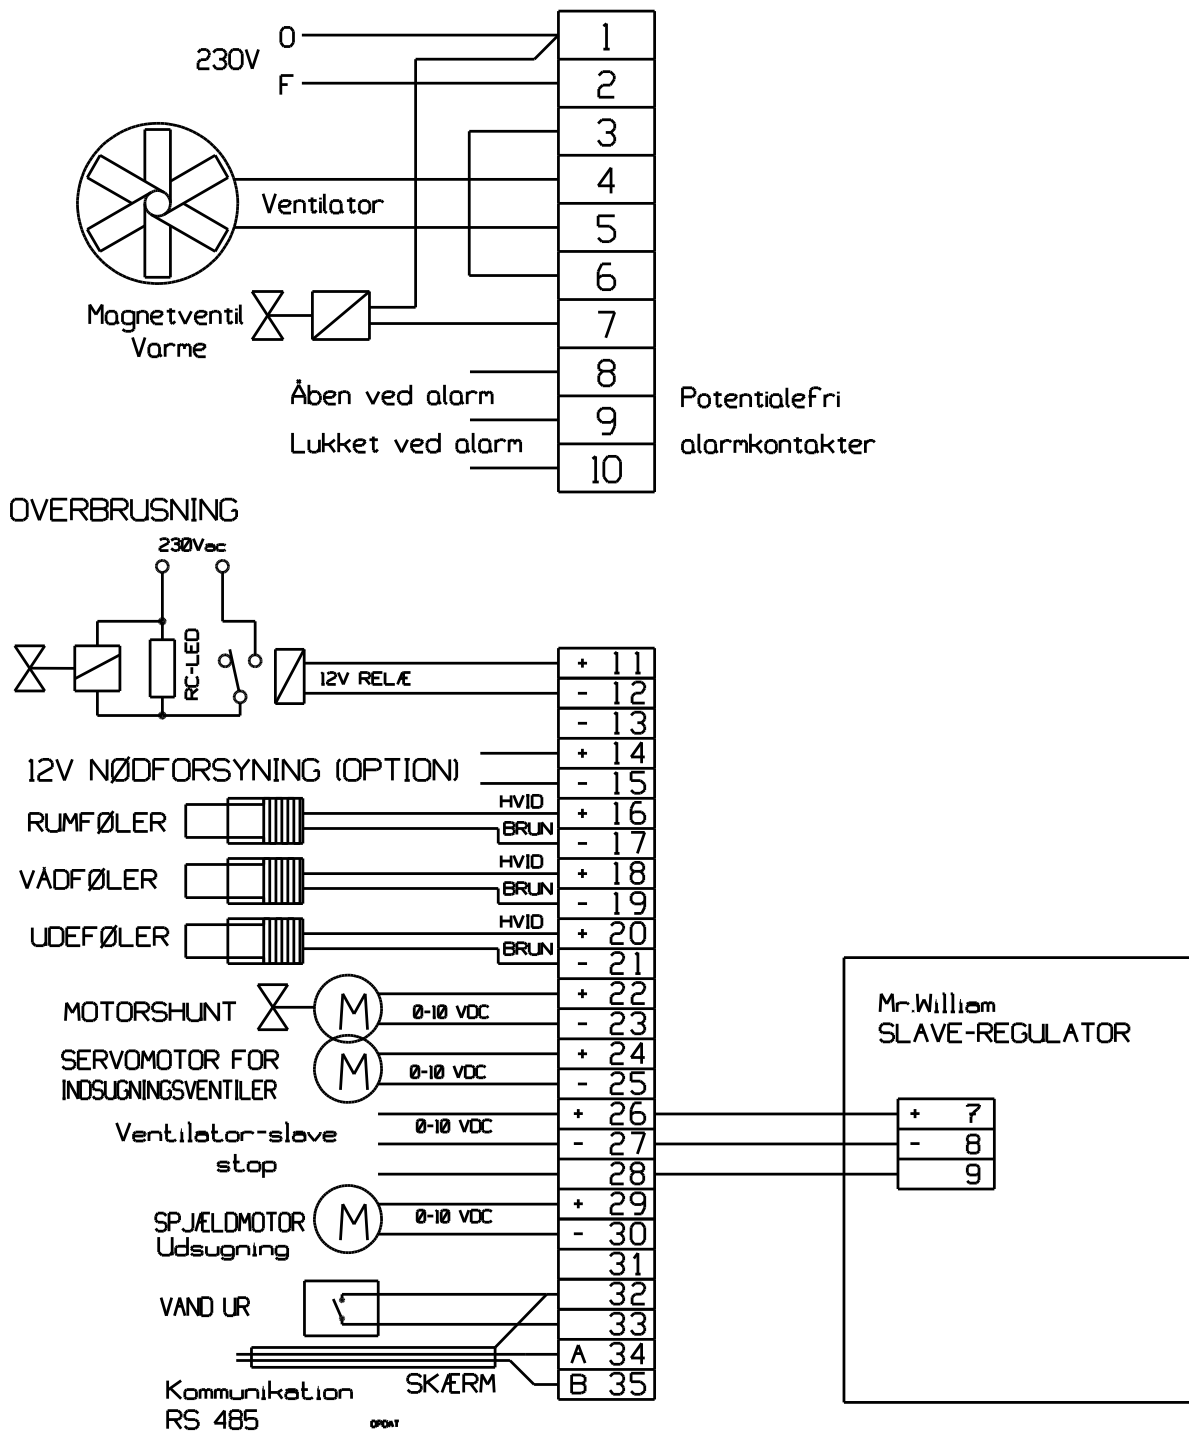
230V
0
F
1
2
3
4
5
6
7
8
9
10
Ventilator
Magnetventil
Varme
Åben ved alarm
Lukket ved alarm
Potentialefri
alarmkontakter

OVERBRUSNING
230Vac
RC-LED
12V RELÆ
+ 11
- 12
- 13
+ 14
- 15
12V NØDFORSYNING (OPTION)
RUMFØLER
HVID
BRUN
+ 16
- 17
VÅDFØLER
HVID
BRUN
+ 18
- 19
UDEFØLER
HVID
BRUN
+ 20
- 21
MOTORSHUNT
M
0-10 VDC
+ 22
- 23
SERVOMOTOR FOR
INDSUGNINGSVENTILER
M
0-10 VDC
+ 24
- 25
Ventilator-slave
stop
0-10 VDC
+ 26
- 27
28
SPJÆLDMOTOR
Udsugning
M
0-10 VDC
+ 29
- 30
31
VAND UR
32
33
A 34
B 35
SKÆRM
Kommunikation
RS 485
OPDAT

Mr.William
SLAVE-REGULATOR
+ 7
- 8
9